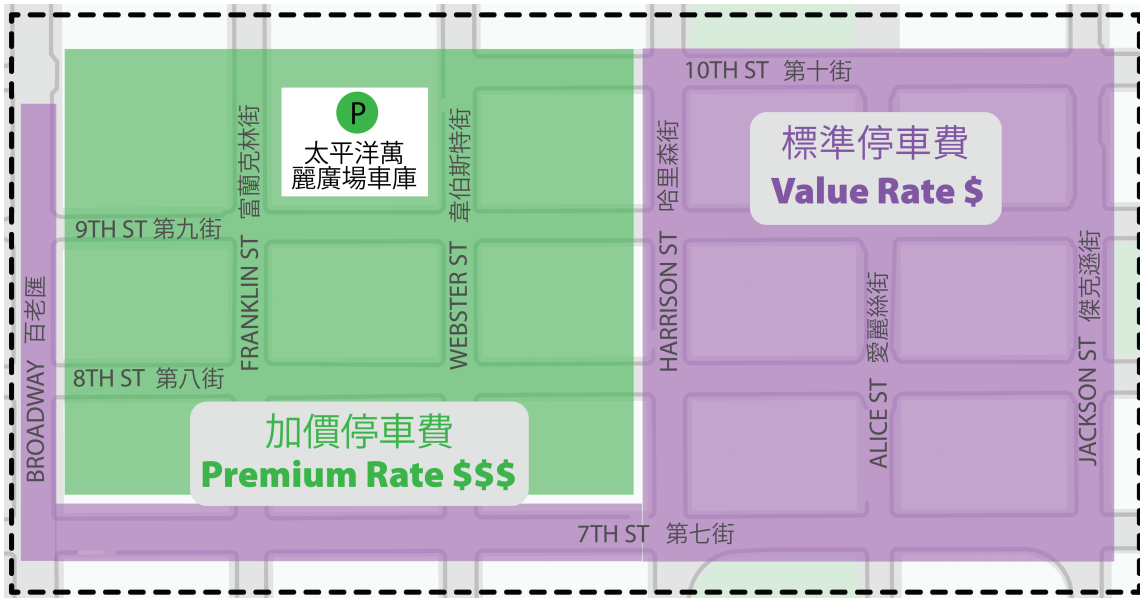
10TH ST 第十街

P
太平洋萬麗廣場車庫

標準停車費
Value Rate $

富蘭克林街
韋伯斯特街
哈里森街

9TH ST 第九街

FRANKLIN ST
WEBSTER ST
HARRISON ST
愛麗絲街
傑克遜街

百老匯
BROADWAY

8TH ST 第八街

加價停車費
Premium Rate $$$

ALICE ST
JACKSON ST

7TH ST 第七街